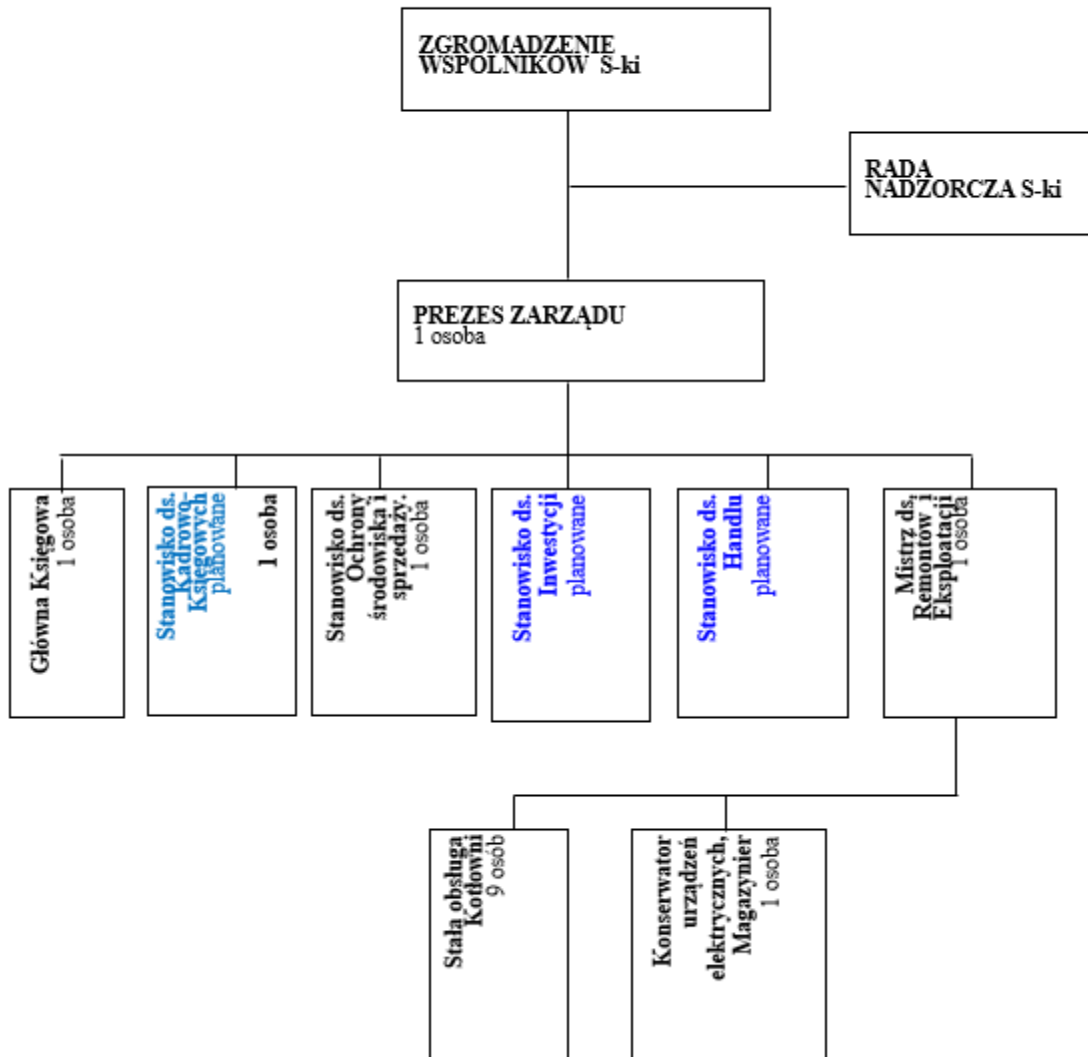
ZGROMADZENIE WSPÓLNIKÓW S-ki

RADA NADZORCZA S-ki

PREZES ZARZĄDU
1 osoba

Główna Księgowa
1 osoba

Stanowisko ds. Kadrowo-Księgowych
planowane
1 osoba

Stanowisko ds. Ochrony środowiska i sprzedaży.
1 osoba

Stanowisko ds. Inwestycji
planowane

Stanowisko ds. Handlu
planowane

Mistrz ds. Remontów i Eksploatacji
1 osoba

Stała obsługa Kotłowni
9 osób

Konserwator urządzeń elektrycznych, Magazynier
1 osoba